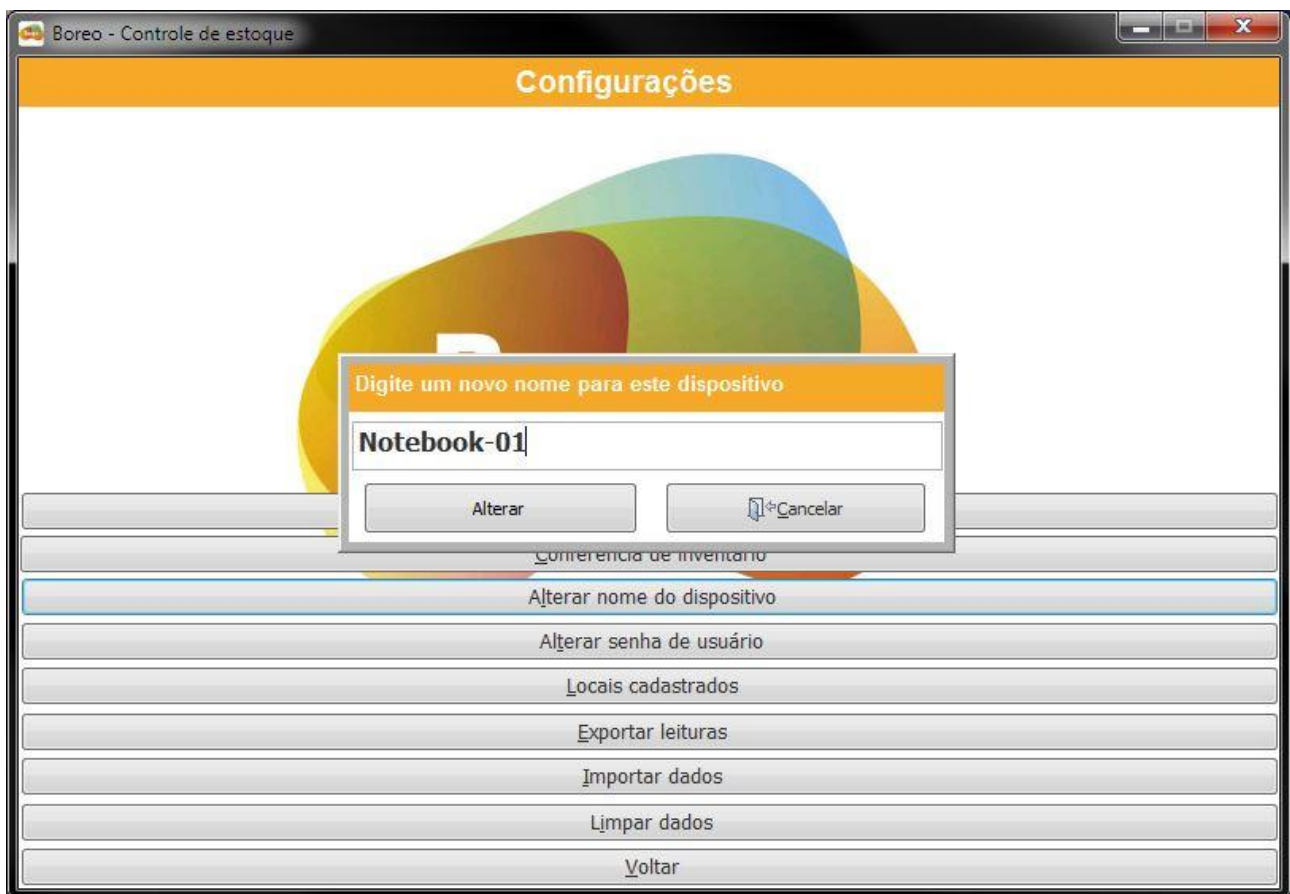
Boreo - Controle de estoque

Configurações

Digite um novo nome para este dispositivo

Notebook-01

Alterar

Cancelar

Conferência de inventário

Alterar nome do dispositivo

Alterar senha de usuário

Locais cadastrados

Exportar leituras

Importar dados

Limpar dados

Voltar